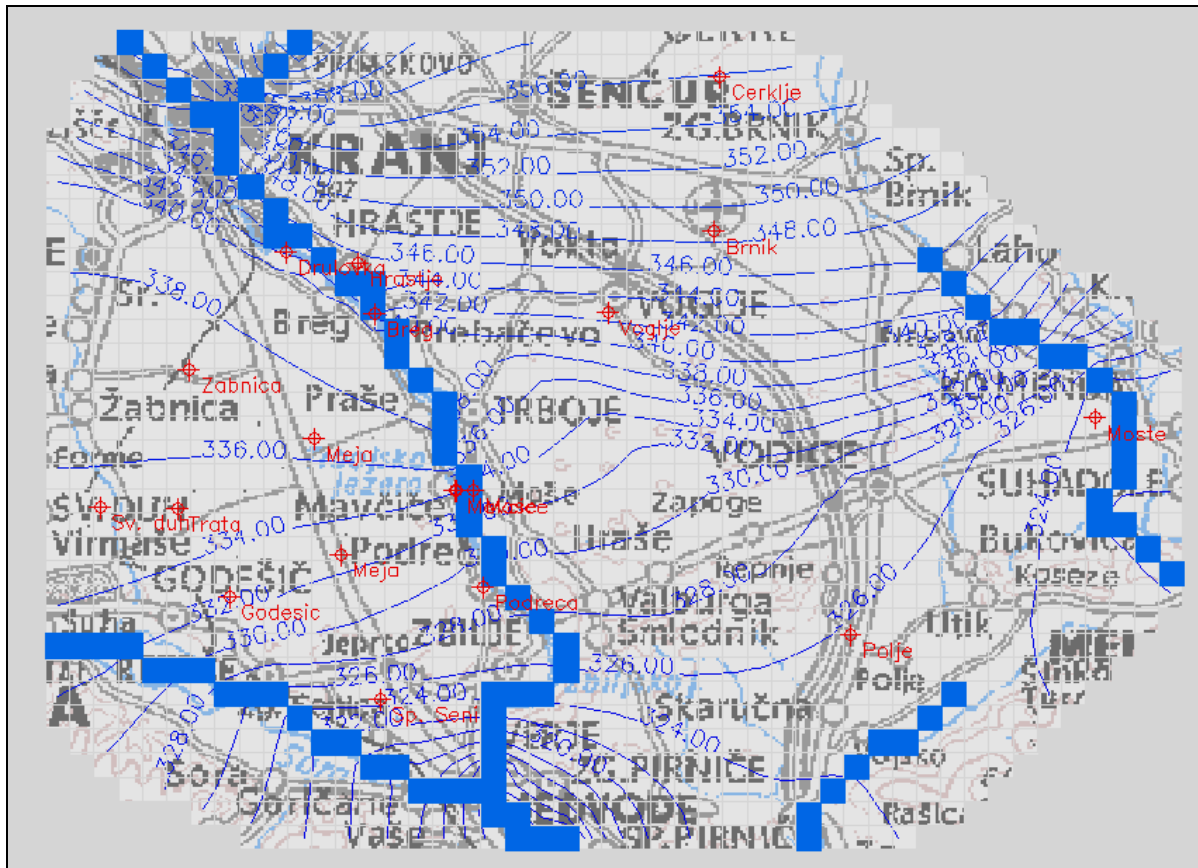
Cerklje
SENČUR
ZG.BRNIK
KRANJ
HRASTJE
Brnik
Sp. Brnik
Voklo
Drulovka
Hrastje
Breg
Voglje
Žabnica
Žabnica
Praše
Trboje
Meja
Mavčiče
Sv. duhTrata
Virmaše
GODEŠIČ
Meja
Podreča
Godesic
Podreca
Zapoge
Uraše
Valburga
Smlednik
Polje
Polje
Moste
SUHADOLE
Bukovica
Koseze
Utik
Op. Senk
Skaručna
PIRNIČE
Medvode
Sora
Goričane
Vaše
Sp. PIRNIČE
Rašica
358.00
356.00
354.00
352.00
350.00
348.00
346.00
344.00
342.00
340.00
338.00
336.00
334.00
332.00
330.00
328.00
326.00
324.00